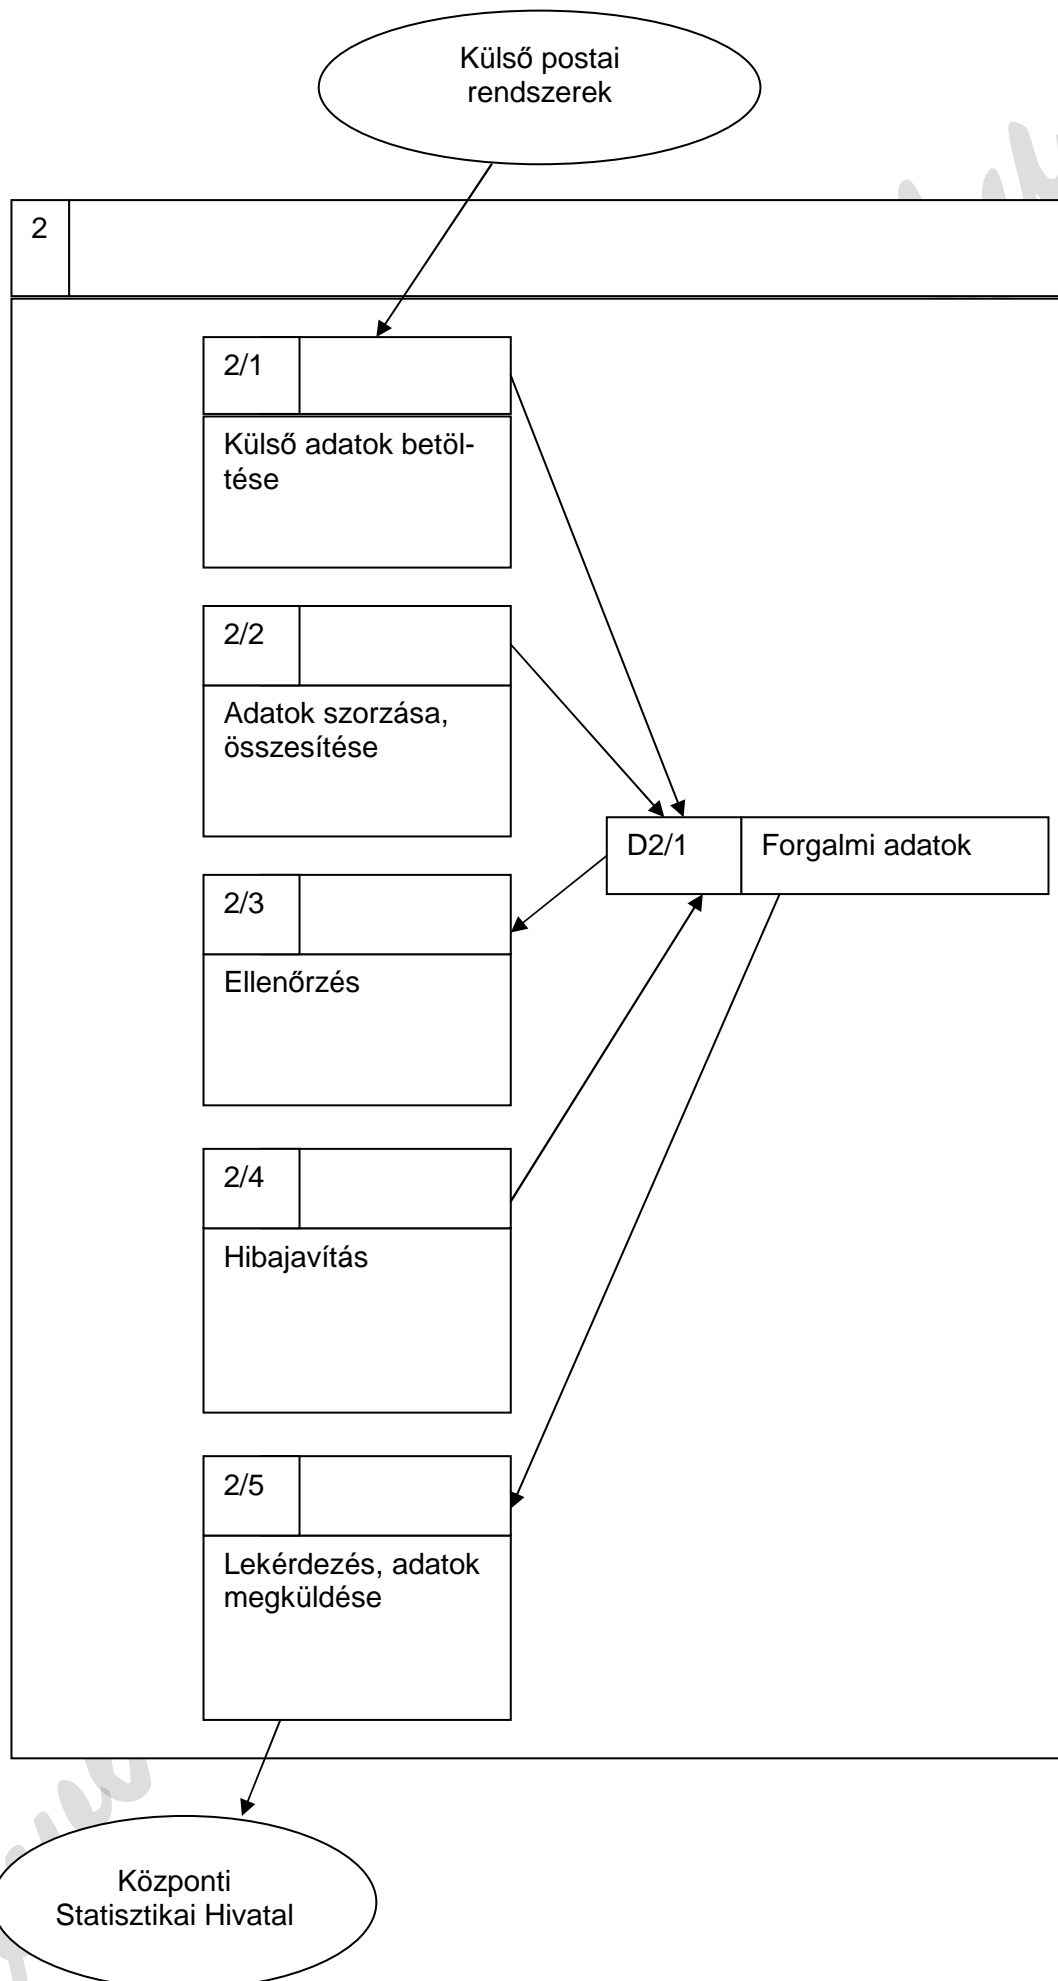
Külső postai rendszerek

2

2/1

Külső adatok betöltése

2/2

Adatok szorzása, összesítése

D2/1 | Forgalmi adatok

2/3

Ellenőrzés

2/4

Hibajavítás

2/5

Lekérdezés, adatok megküldése

Központi Statisztikai Hivatal